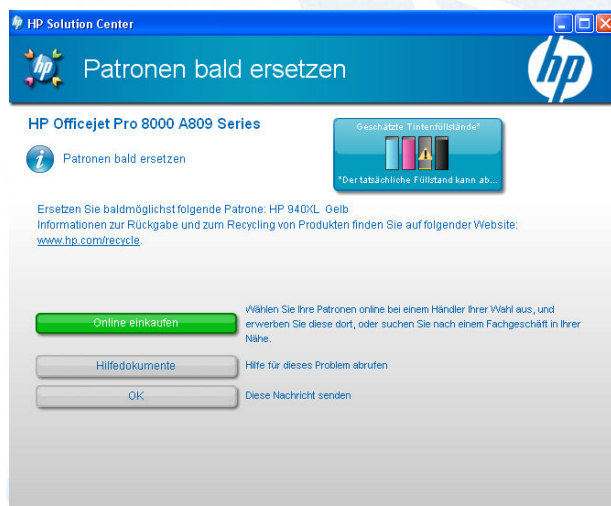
HP Solution Center

Patronen bald ersetzen

HP Officejet Pro 8000 A809 Series

Patronen bald ersetzen

Geschätzte Tintenfüllstände*

*Der tatsächliche Füllstand kann ab...

Ersetzen Sie baldmöglichst folgende Patrone: HP 940XL Gelb
Informationen zur Rückgabe und zum Recycling von Produkten finden Sie auf folgender Website: www.hp.com/recycle.

Online einkaufen

Wählen Sie Ihre Patronen online bei einem Händler Ihrer Wahl aus, und erwerben Sie diese dort, oder suchen Sie nach einem Fachgeschäft in Ihrer Nähe.

Hilfedokumente

Hilfe für dieses Problem abrufen

OK

Diese Nachricht senden